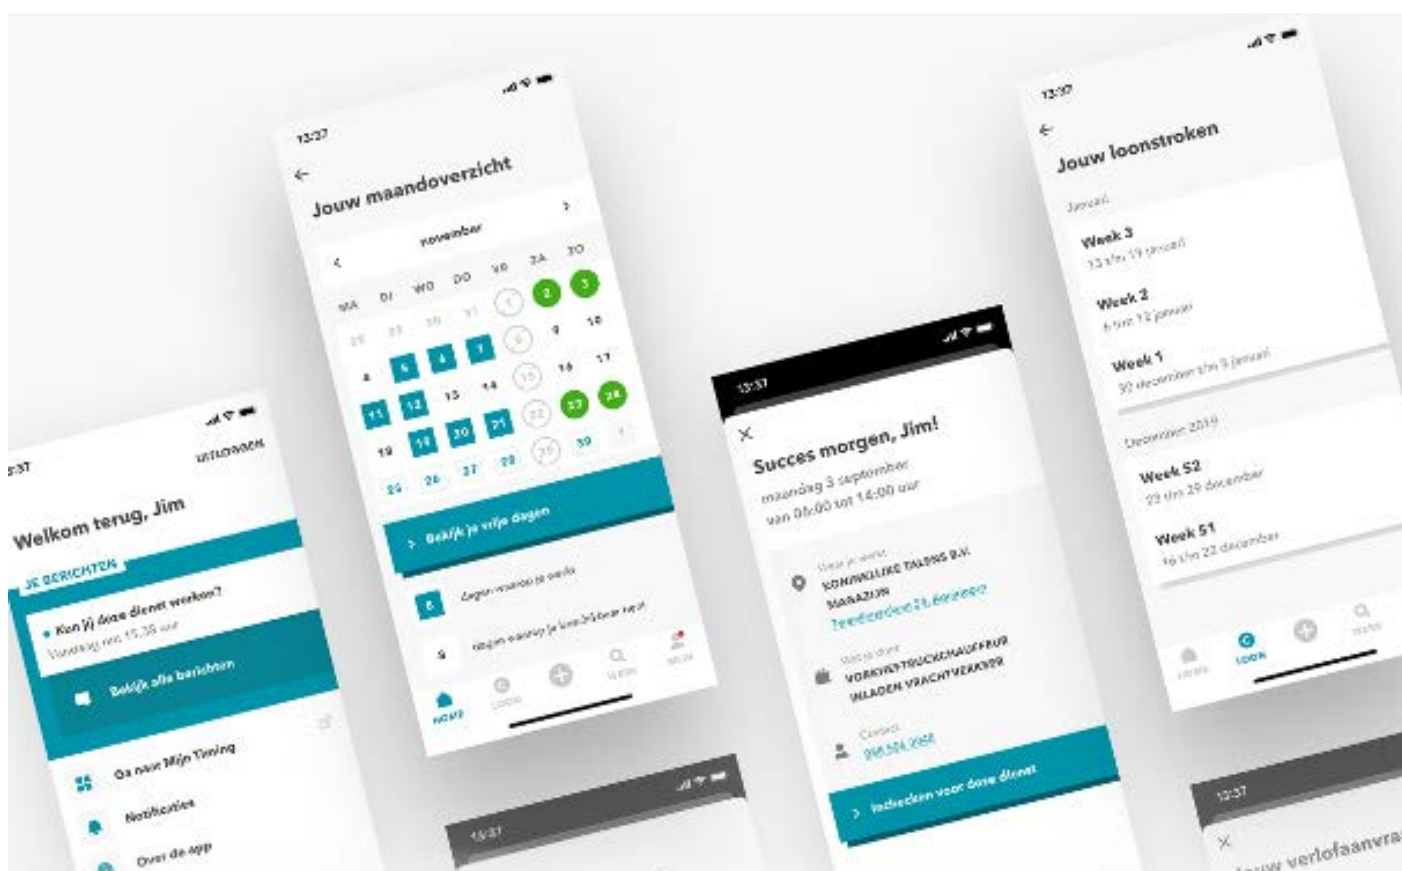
13:37
UITLOGGEN
Welkom terug, Jim
JE BERICHTEN
Kun jij deze dienst werken?
Vandaag om 15.38 uur
Bekijk alle berichten
Ga naar Mijn Timing
Notificaties
Over de app

13:37
←
Jouw maandoverzicht
november
MA DI WO DO VR ZA ZO
2 3
4 5 6 7 9 10
11 12 13 14 15 16 17
18 19 20 21 22 23 24
25 26 27 28 29 30
Bekijk je vrije dagen
6 Dagen waarop je werkt
9 Dagen waarop je beschikbaar bent
HOME LOON ZOEK MEER

13:37

13:37
×
Succes morgen, Jim!
maandag 3 september
van 06:00 tot 14:00 uur
Waar je werkt
KONINKLIJKE TALENS B.V. MAGAZIJN
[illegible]
Wat je doet
VORKHEFTRUCKCHAUFFEUR
INLADEN VRACHTVERKEER
Contact
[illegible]
Afmelden voor deze dienst

13:37
←
Jouw loonstroken
Januari
Week 3
13 t/m 19 januari
Week 2
6 t/m 12 januari
Week 1
30 december t/m 5 januari
December 2019
Week 52
23 t/m 29 december
Week 51
16 t/m 22 december
HOME LOON ZOEK

13:37
×
Jouw verlofaanvra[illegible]